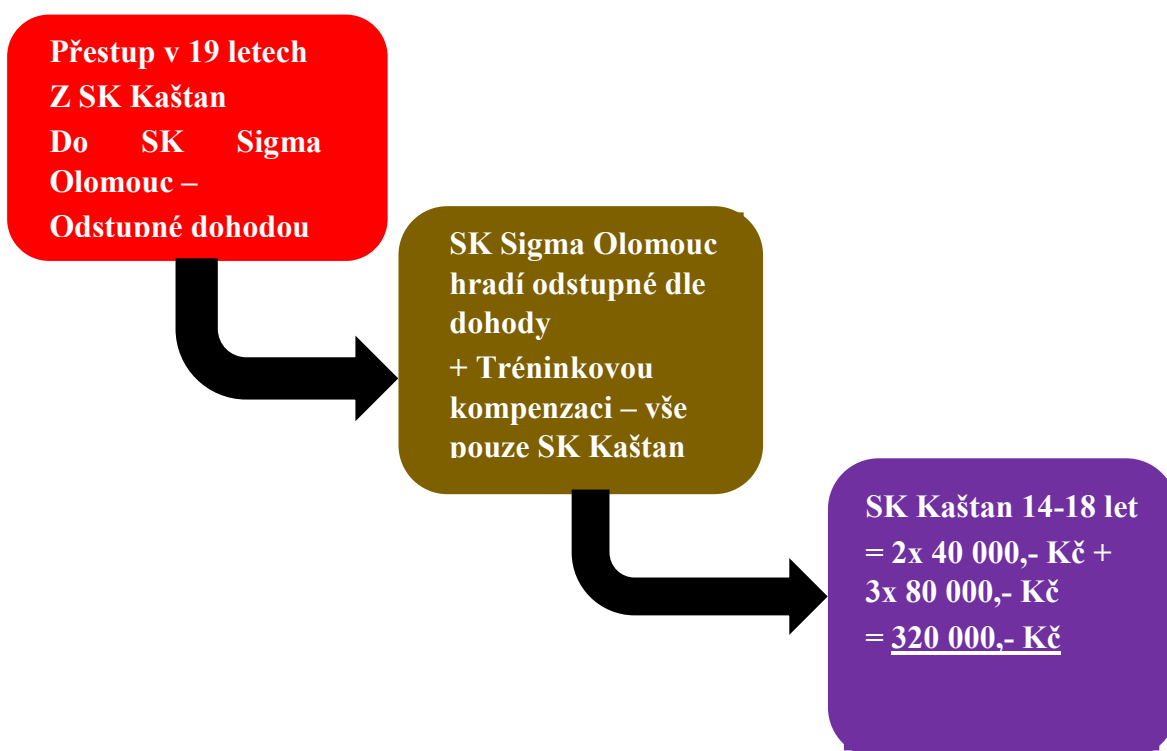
Přestup v 19 letech
Z SK Kaštan
Do SK Sigma Olomouc –
Odstupné dohodou

SK Sigma Olomouc hradí odstupné dle dohody
+ Tréninkovou kompenzaci – vše pouze SK Kaštan

SK Kaštan 14-18 let
= 2x 40 000,- Kč + 3x 80 000,- Kč
= 320 000,- Kč